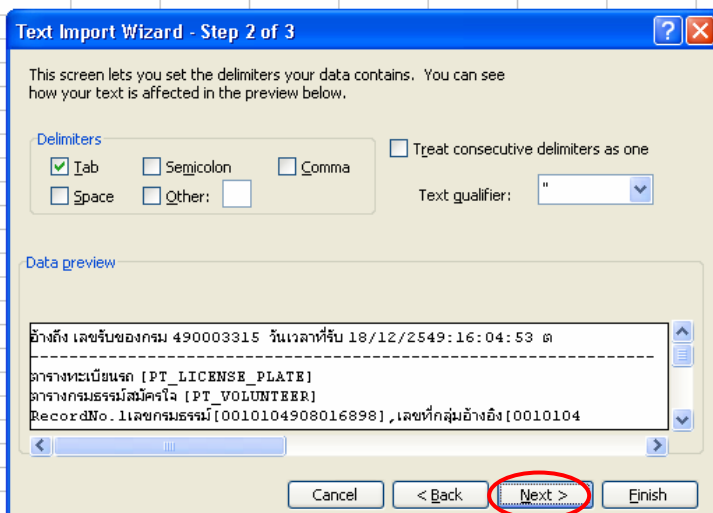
Text Import Wizard - Step 2 of 3

This screen lets you set the delimiters your data contains. You can see how your text is affected in the preview below.

Delimiters

Tab

Semicolon

Comma

Space

Other:

Treat consecutive delimiters as one

Text qualifier: "

Data preview

อ้างถึง เลขรับของกรม 490003315 วันเวลาที่รับ 18/12/2549:16:04:53 ต
------------------------------------------------------------------
ตารางทะเบียนรถ [PT_LICENSE_PLATE]
ตารางกรมธรรม์สมัครใจ [PT_VOLUNTEER]
RecordNo.1เลขกรมธรรม์[0010104908016898],เลขที่กลุ่มอ้างอิง[0010104

Cancel

< Back

Next >

Finish